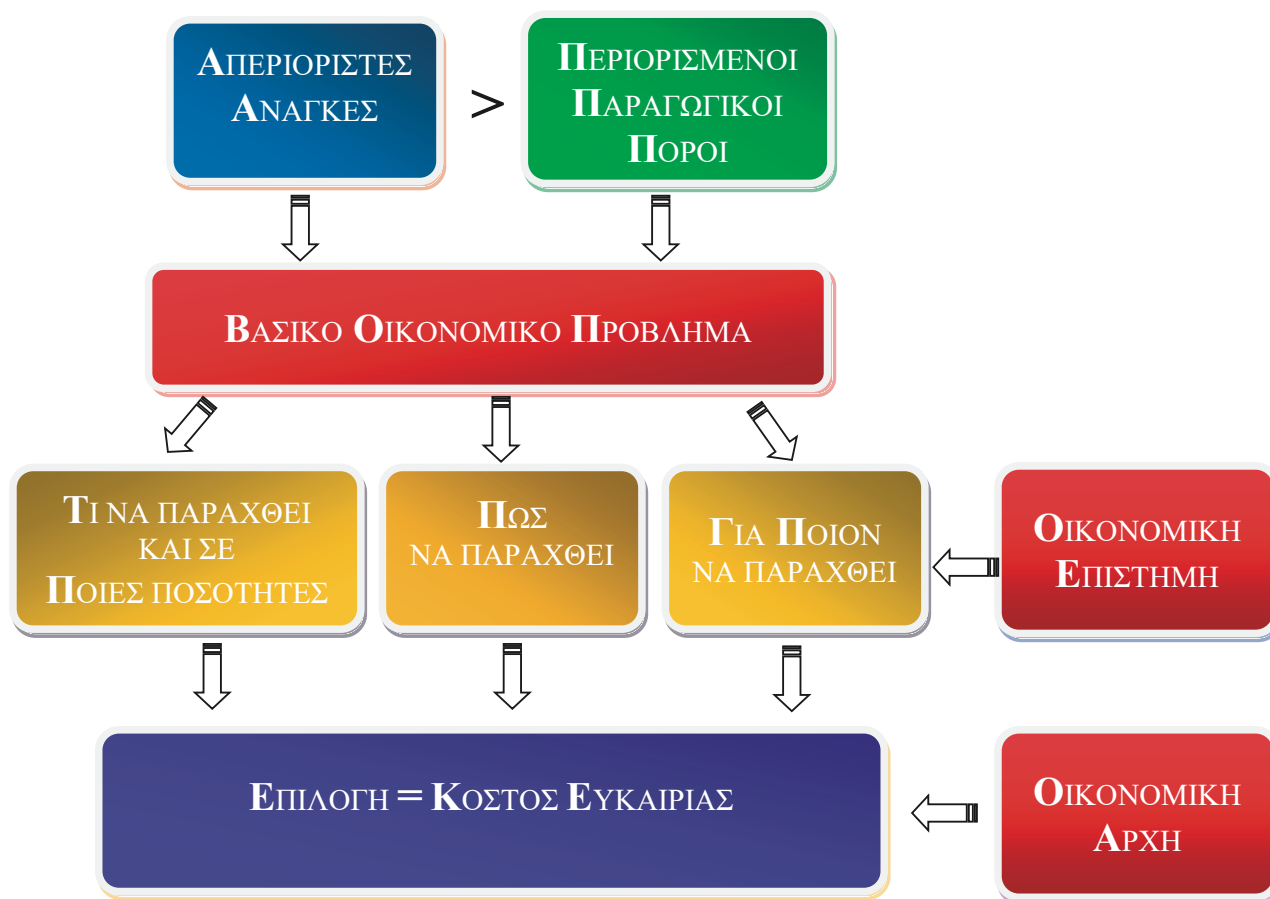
ΑΠΕΡΙΟΡΙΣΤΕΣ ΑΝΑΓΚΕΣ

>

ΠΕΡΙΟΡΙΣΜΕΝΟΙ ΠΑΡΑΓΩΓΙΚΟΙ ΠΟΡΟΙ

ΒΑΣΙΚΟ ΟΙΚΟΝΟΜΙΚΟ ΠΡΟΒΛΗΜΑ

ΤΙ ΝΑ ΠΑΡΑΧΘΕΙ ΚΑΙ ΣΕ ΠΟΙΕΣ ΠΟΣΟΤΗΤΕΣ

ΠΩΣ ΝΑ ΠΑΡΑΧΘΕΙ

ΓΙΑ ΠΟΙΟΝ ΝΑ ΠΑΡΑΧΘΕΙ

ΟΙΚΟΝΟΜΙΚΗ ΕΠΙΣΤΗΜΗ

ΕΠΙΛΟΓΗ = ΚΟΣΤΟΣ ΕΥΚΑΙΡΙΑΣ

ΟΙΚΟΝΟΜΙΚΗ ΑΡΧΗ